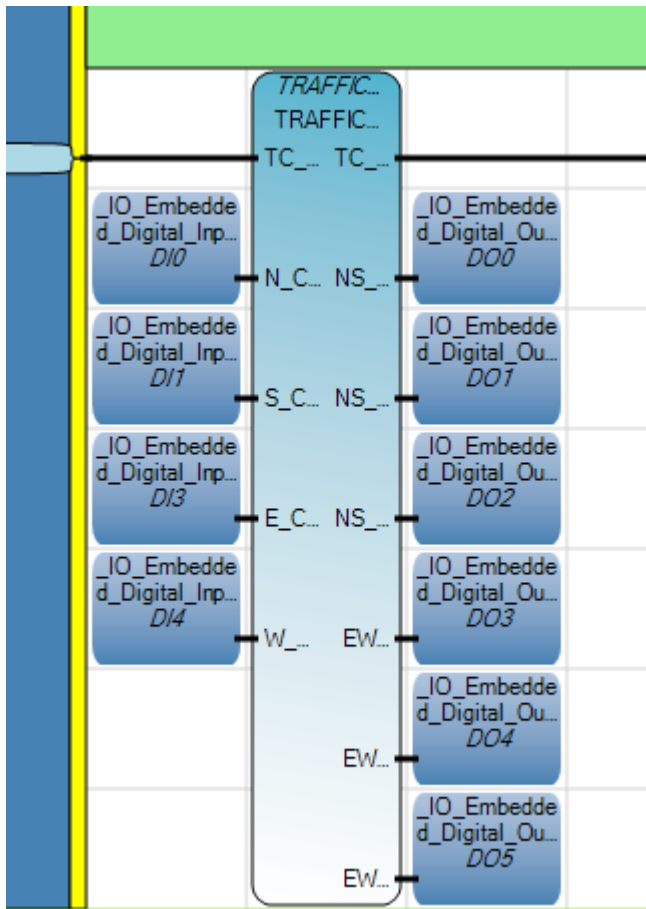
TRAFFIC...
TRAFFIC...
TC_... TC_...

_IO_Embedded_Digital_Inp...
DI0
N_C... NS_...
_IO_Embedded_Digital_Ou...
DO0

_IO_Embedded_Digital_Inp...
DI1
S_C... NS_...
_IO_Embedded_Digital_Ou...
DO1

_IO_Embedded_Digital_Inp...
DI3
E_C... NS_...
_IO_Embedded_Digital_Ou...
DO2

_IO_Embedded_Digital_Inp...
DI4
W_... EW...
_IO_Embedded_Digital_Ou...
DO3

EW...
_IO_Embedded_Digital_Ou...
DO4

EW...
_IO_Embedded_Digital_Ou...
DO5